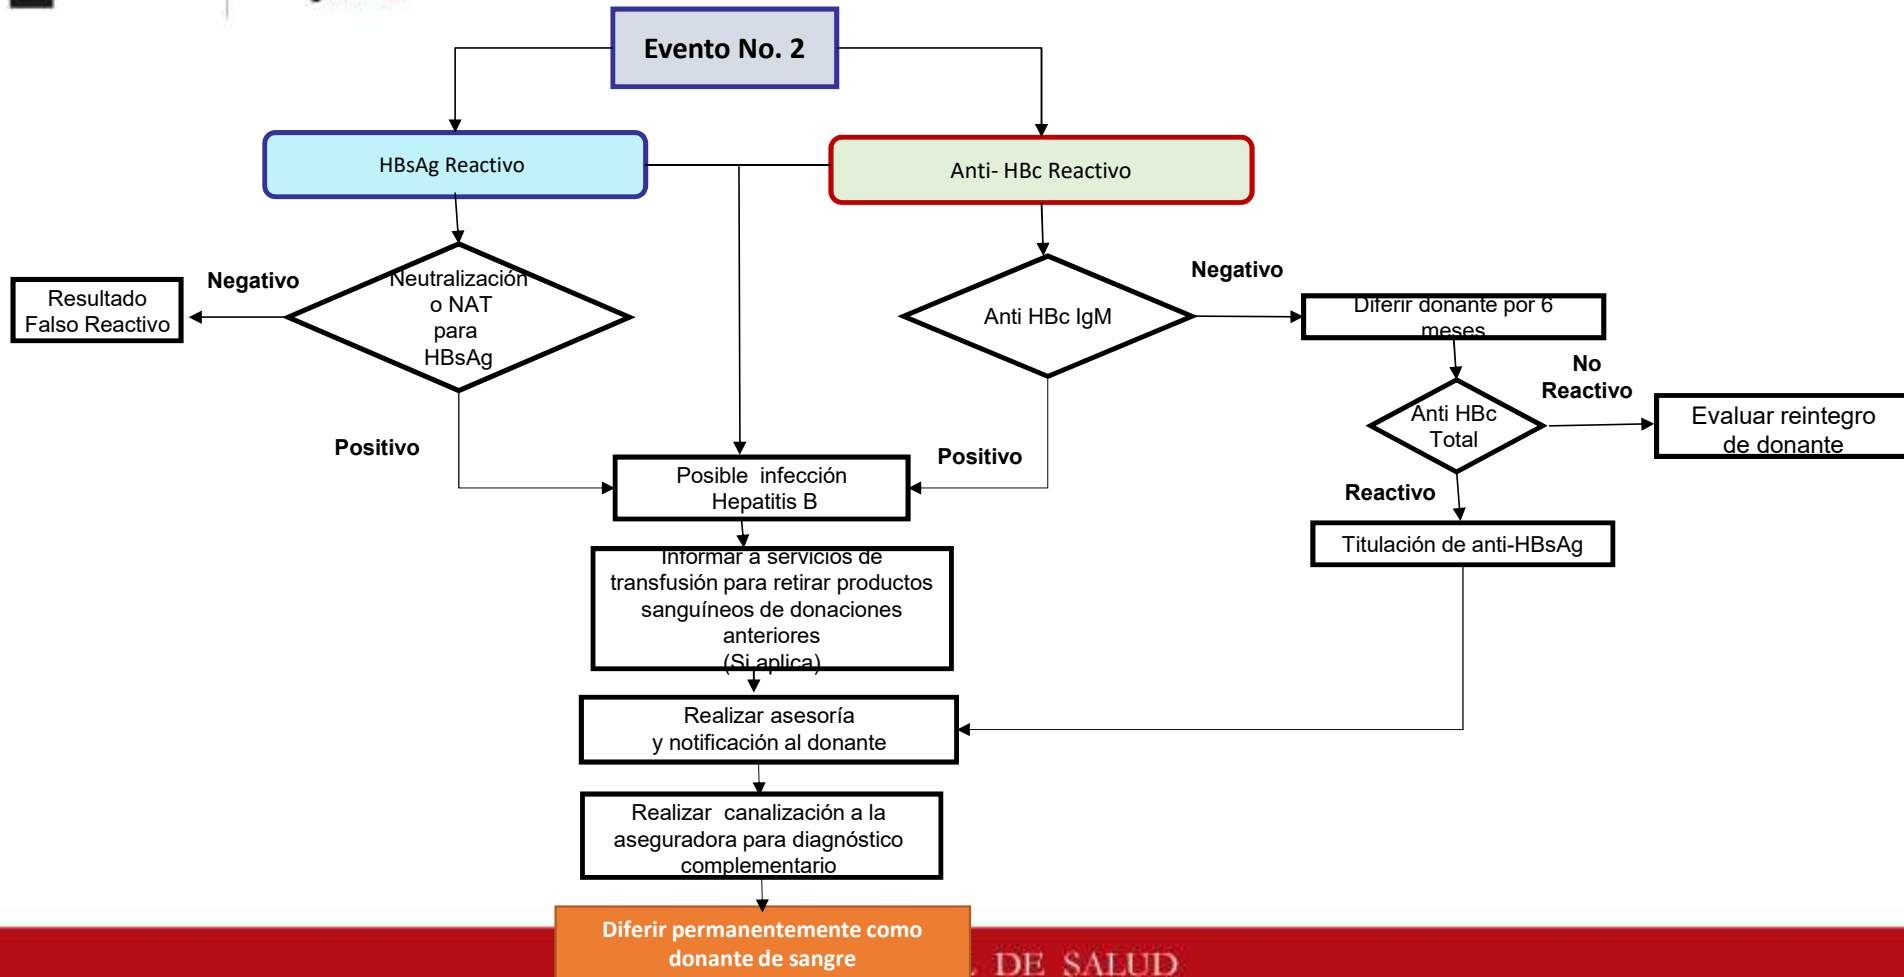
Evento No. 2

HBsAg Reactivo

Anti- HBc Reactivo

Negativo

Resultado Falso Reactivo

Neutralización o NAT para HBsAg

Positivo

Anti HBc IgM

Negativo

Diferir donante por 6 meses

No Reactivo

Anti HBc Total

Evaluar reintegro de donante

Positivo

Posible infección Hepatitis B

Reactivo

Titulación de anti-HBsAg

Informar a servicios de transfusión para retirar productos sanguíneos de donaciones anteriores (Si aplica)

Realizar asesoría y notificación al donante

Realizar canalización a la aseguradora para diagnóstico complementario

Diferir permanentemente como donante de sangre

DE SALUD